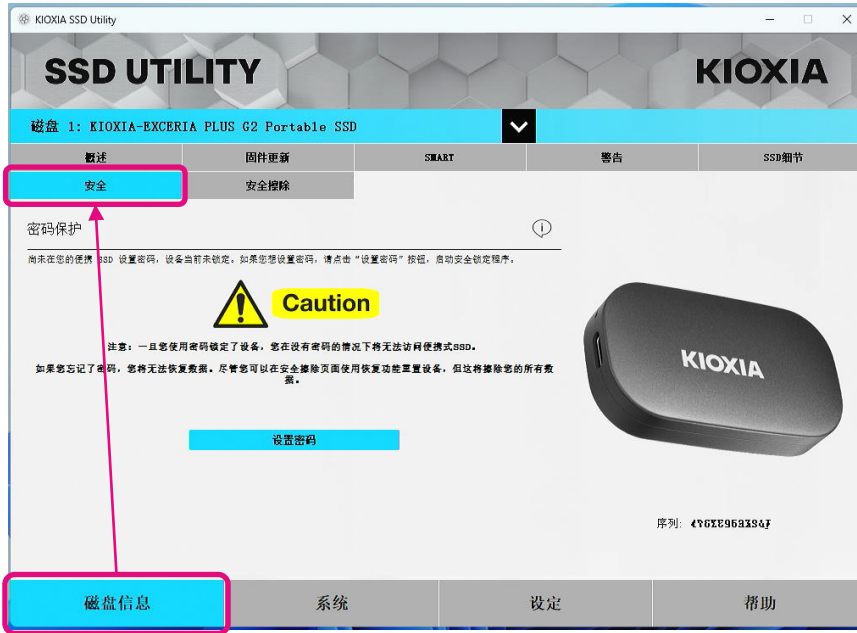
KIOXIA SSD Utility

SSD UTILITY

KIOXIA

磁盘 1: KIOXIA-EXCERIA PLUS G2 Portable SSD

概述

固件更新

SMART

警告

SSD细节

安全

安全擦除

密码保护

尚未在您的便携 SSD 设置密码，设备当前未锁定。如果您想设置密码，请点击“设置密码”按钮，启动安全锁定程序。

Caution

注意：一旦您使用密码锁定了设备，您在没有密码的情况下将无法访问便携式SSD。

如果您忘记了密码，您将无法恢复数据。尽管您可以在安全擦除页面使用恢复功能重置设备，但这将擦除您的所有数据。

设置密码

KIOXIA

序列: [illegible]

磁盘信息

系统

设定

帮助